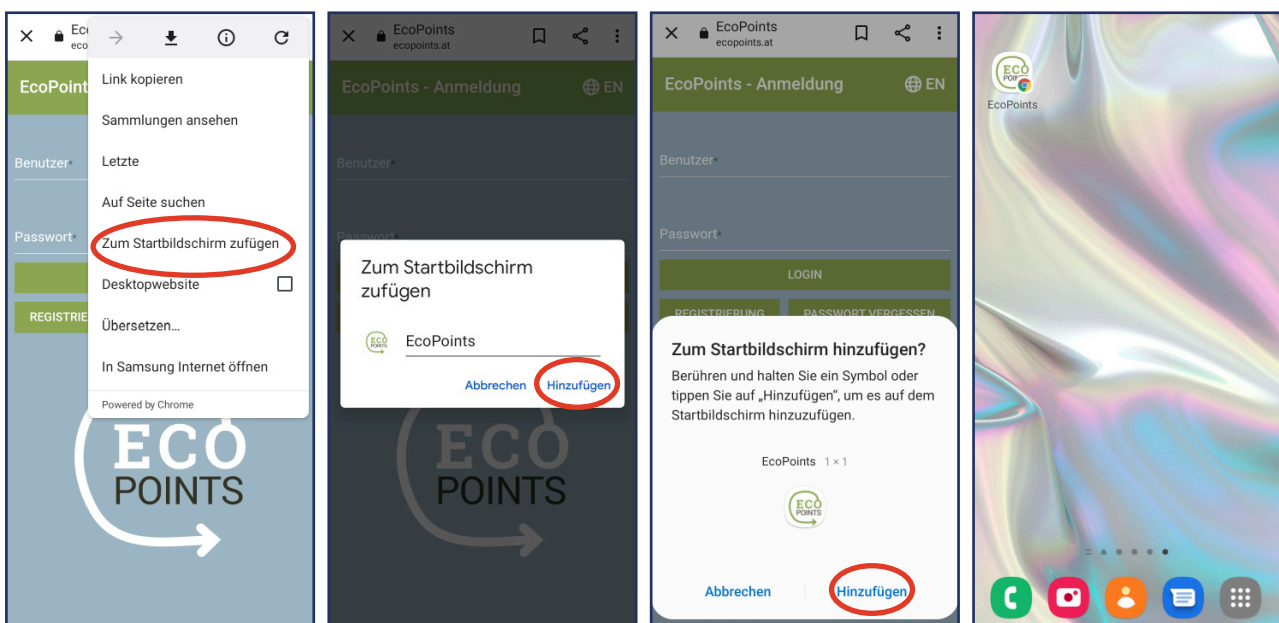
Eco
eco

EcoPoint

Link kopieren
Sammlungen ansehen
Letzte
Auf Seite suchen
Zum Startbildschirm zufügen
Desktopwebsite
Übersetzen...
In Samsung Internet öffnen
Powered by Chrome

Benutzer*

Passwort*

REGISTRIE

ECO
POINTS

EcoPoints
ecopoints.at

EcoPoints - Anmeldung
EN

Benutzer*

Passwort*

Zum Startbildschirm zufügen

EcoPoints

Abbrechen
Hinzufügen

ECO
POINTS

EcoPoints
ecopoints.at

EcoPoints - Anmeldung
EN

Benutzer*

Passwort*

LOGIN

REGISTRIERUNG
PASSWORT VERGESSEN

Zum Startbildschirm hinzufügen?

Berühren und halten Sie ein Symbol oder tippen Sie auf „Hinzufügen", um es auf dem Startbildschirm hinzuzufügen.

EcoPoints 1 × 1

Abbrechen
Hinzufügen

EcoPoints